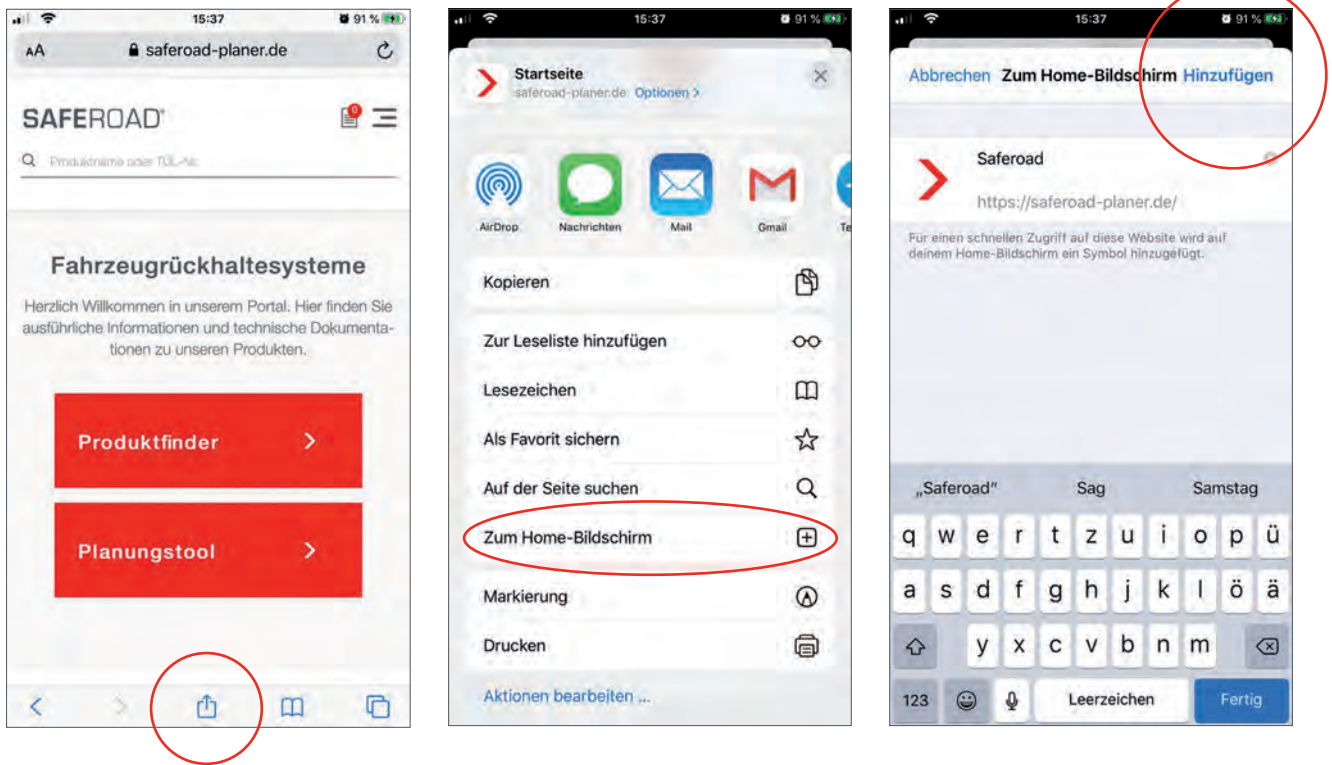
15:37 91 %

AA saferoad-planer.de

SAFEROAD

Produktname oder TÜL-Nr.

Fahrzeugrückhaltesysteme

Herzlich Willkommen in unserem Portal. Hier finden Sie ausführliche Informationen und technische Dokumentationen zu unseren Produkten.

Produktfinder

Planungstool

15:37 91 %

Startseite
saferoad-planer.de Optionen >

AirDrop Nachrichten Mail Gmail Te

Kopieren

Zur Leseliste hinzufügen

Lesezeichen

Als Favorit sichern

Auf der Seite suchen

Zum Home-Bildschirm

Markierung

Drucken

Aktionen bearbeiten ...

15:37 91 %

Abbrechen Zum Home-Bildschirm Hinzufügen

Saferoad

https://saferoad-planer.de/

Für einen schnellen Zugriff auf diese Website wird auf deinem Home-Bildschirm ein Symbol hinzugefügt.

„Saferoad" Sag Samstag

q w e r t z u i o p ü
a s d f g h j k l ö ä
y x c v b n m
123 Leerzeichen Fertig